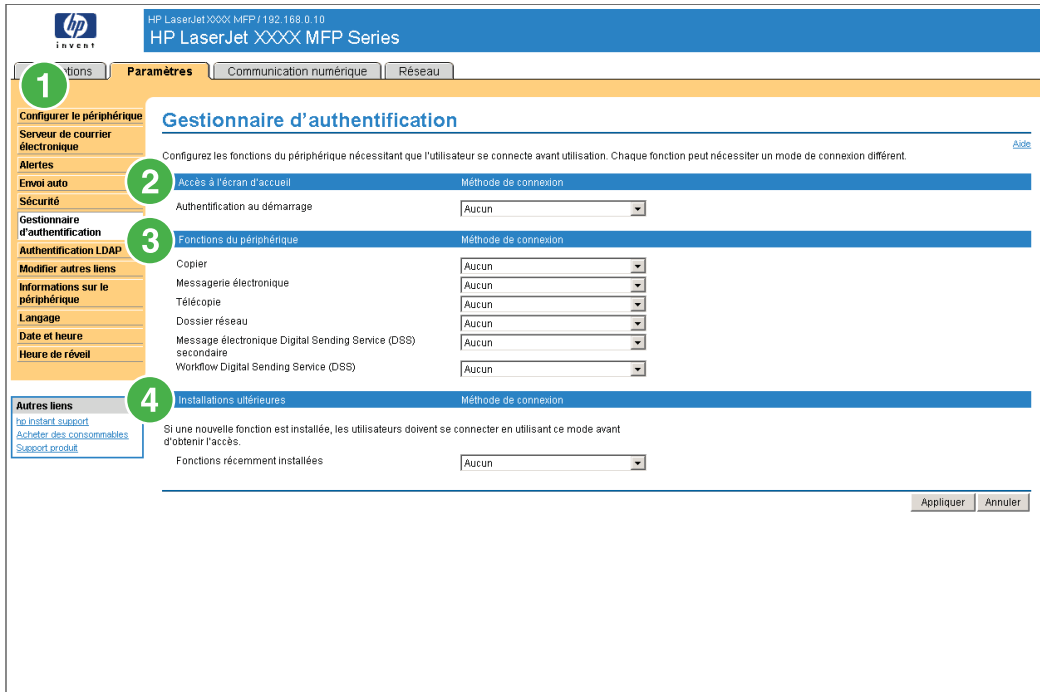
hp invent

HP LaserJet XXXX MFP / 192.168.0.10
HP LaserJet XXXX MFP Series

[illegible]tions | Paramètres | Communication numérique | Réseau

1

Configurer le périphérique
Serveur de courrier électronique
Alertes
Envoi auto
Sécurité
Gestionnaire d'authentification
Authentification LDAP
Modifier autres liens
Informations sur le périphérique
Langage
Date et heure
Heure de réveil

Autres liens
hp instant support
Acheter des consommables
Support produit

Gestionnaire d'authentification

Aide

Configurez les fonctions du périphérique nécessitant que l'utilisateur se connecte avant utilisation. Chaque fonction peut nécessiter un mode de connexion différent.

2

| Accès à l'écran d'accueil | Méthode de connexion |
|---|---|
| Authentification au démarrage | Aucun |

3

| Fonctions du périphérique | Méthode de connexion |
|---|---|
| Copier | Aucun |
| Messagerie électronique | Aucun |
| Télécopie | Aucun |
| Dossier réseau | Aucun |
| Message électronique Digital Sending Service (DSS) secondaire | Aucun |
| Workflow Digital Sending Service (DSS) | Aucun |

4

| Installations ultérieures | Méthode de connexion |
|---|---|

Si une nouvelle fonction est installée, les utilisateurs doivent se connecter en utilisant ce mode avant d'obtenir l'accès.

| Fonctions récemment installées | Aucun |
|---|---|

Appliquer | Annuler